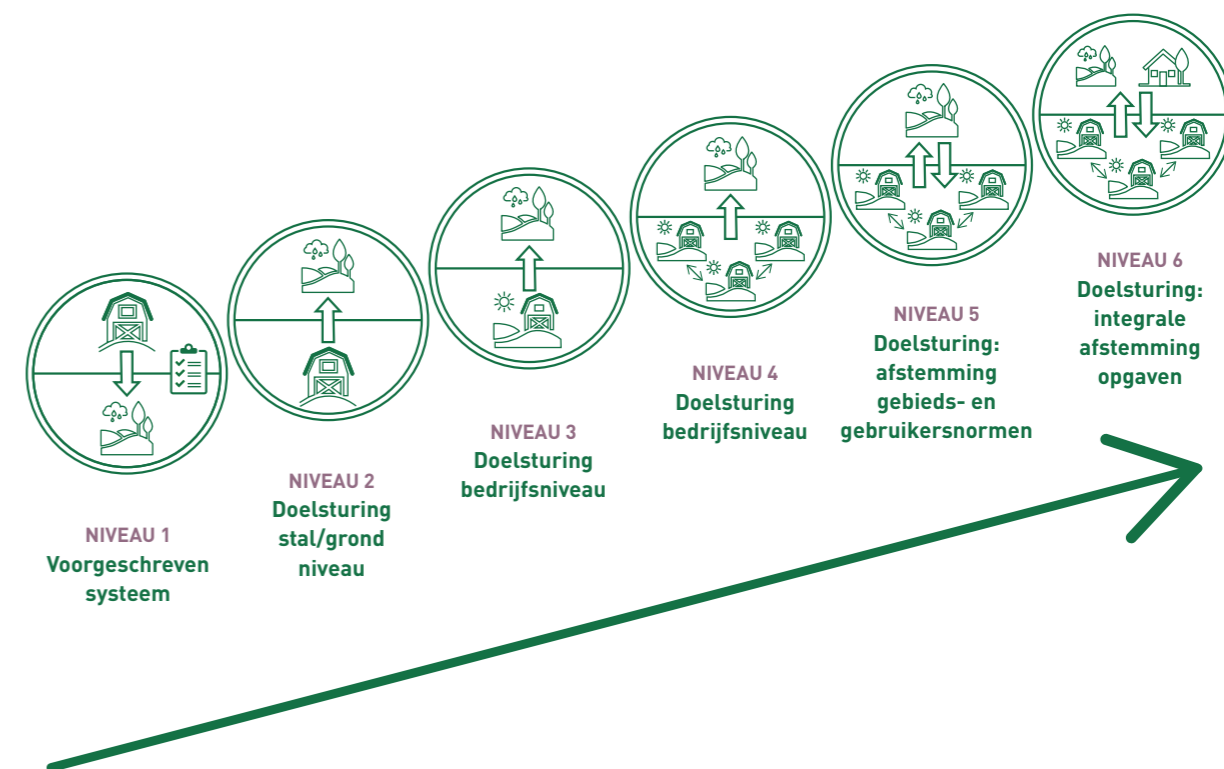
NIVEAU 1
Voorgeschreven systeem

NIVEAU 2
Doelsturing stal/grond niveau

NIVEAU 3
Doelsturing bedrijfsniveau

NIVEAU 4
Doelsturing bedrijfsniveau

NIVEAU 5
Doelsturing: afstemming gebieds- en gebruikersnormen

NIVEAU 6
Doelsturing: integrale afstemming opgaven